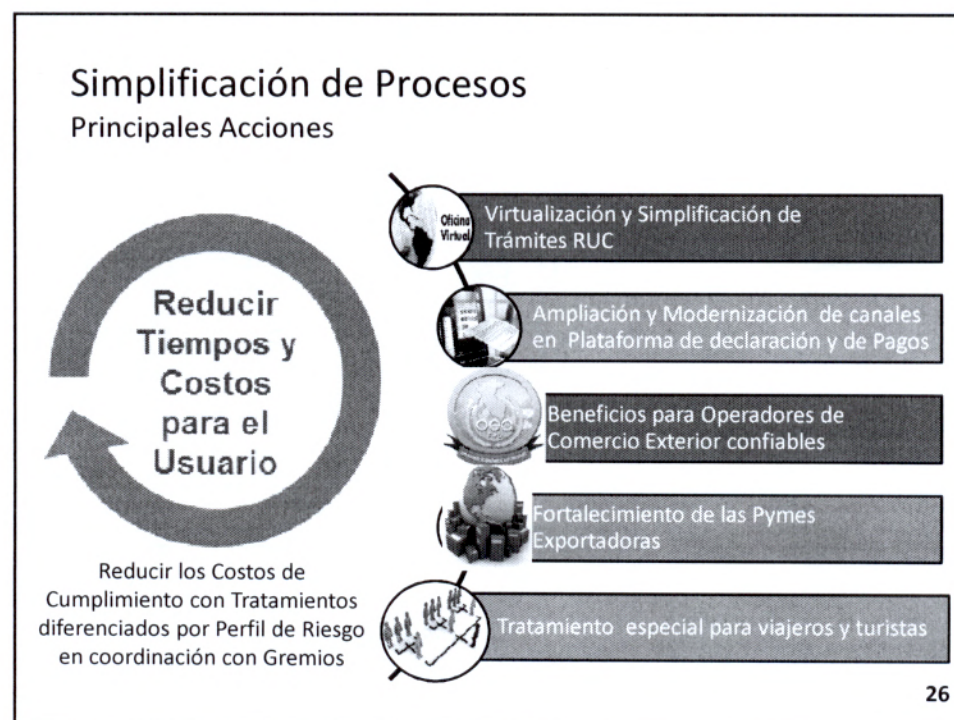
Simplificación de Procesos
Principales Acciones

Reducir Tiempos y Costos para el Usuario

Reducir los Costos de Cumplimiento con Tratamientos diferenciados por Perfil de Riesgo en coordinación con Gremios

Oficina Virtual

Virtualización y Simplificación de Trámites RUC

Ampliación y Modernización de canales en Plataforma de declaración y de Pagos

oea

Beneficios para Operadores de Comercio Exterior confiables

Fortalecimiento de las Pymes Exportadoras

Tratamiento especial para viajeros y turistas

26